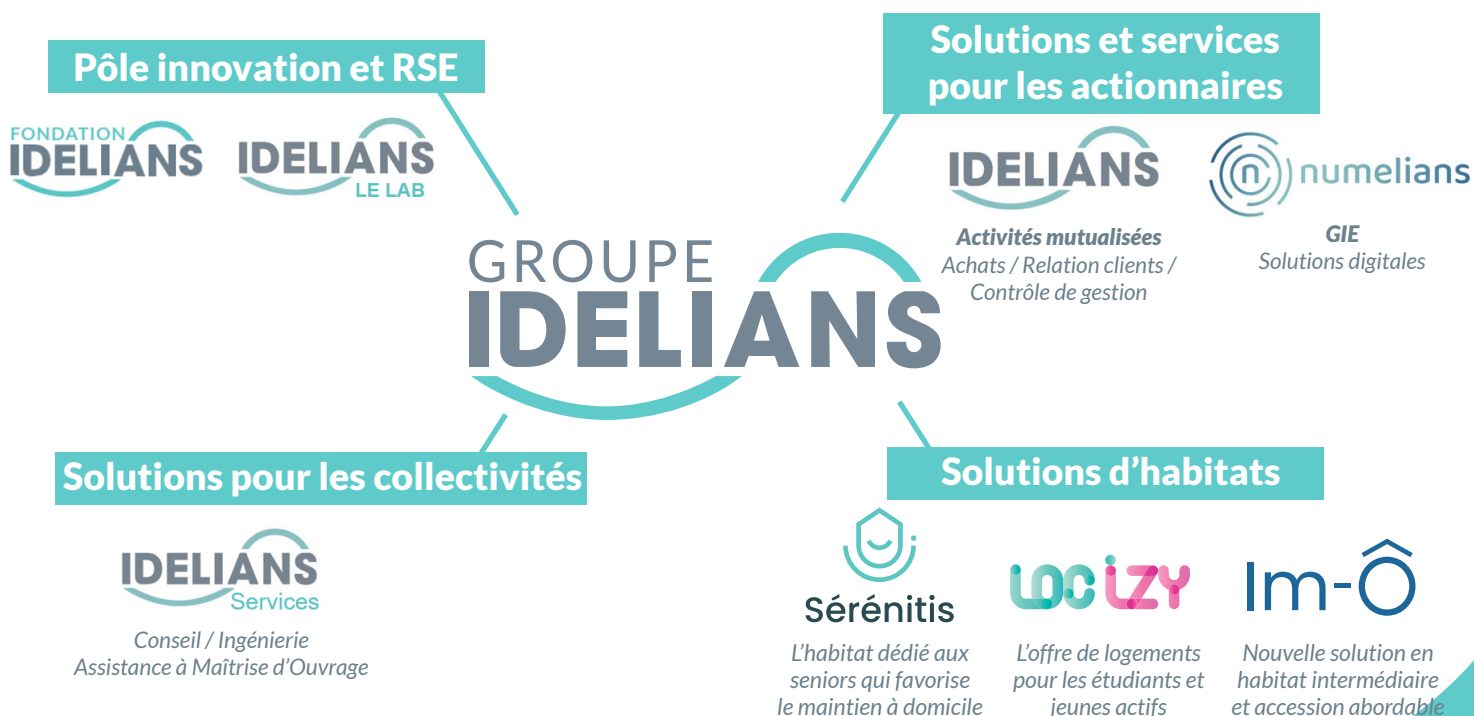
Pôle innovation et RSE

FONDATION IDELIANS

IDELIANS LE LAB

Solutions et services pour les actionnaires

IDELIANS

Activités mutualisées
Achats / Relation clients / Contrôle de gestion

numelians

GIE
Solutions digitales

GROUPE IDELIANS

Solutions pour les collectivités

IDELIANS Services

Conseil / Ingénierie
Assistance à Maîtrise d'Ouvrage

Solutions d'habitats

Sérénitis

L'habitat dédié aux seniors qui favorise le maintien à domicile

LOC IZY

L'offre de logements pour les étudiants et jeunes actifs

Im-Ô

Nouvelle solution en habitat intermédiaire et accession abordable